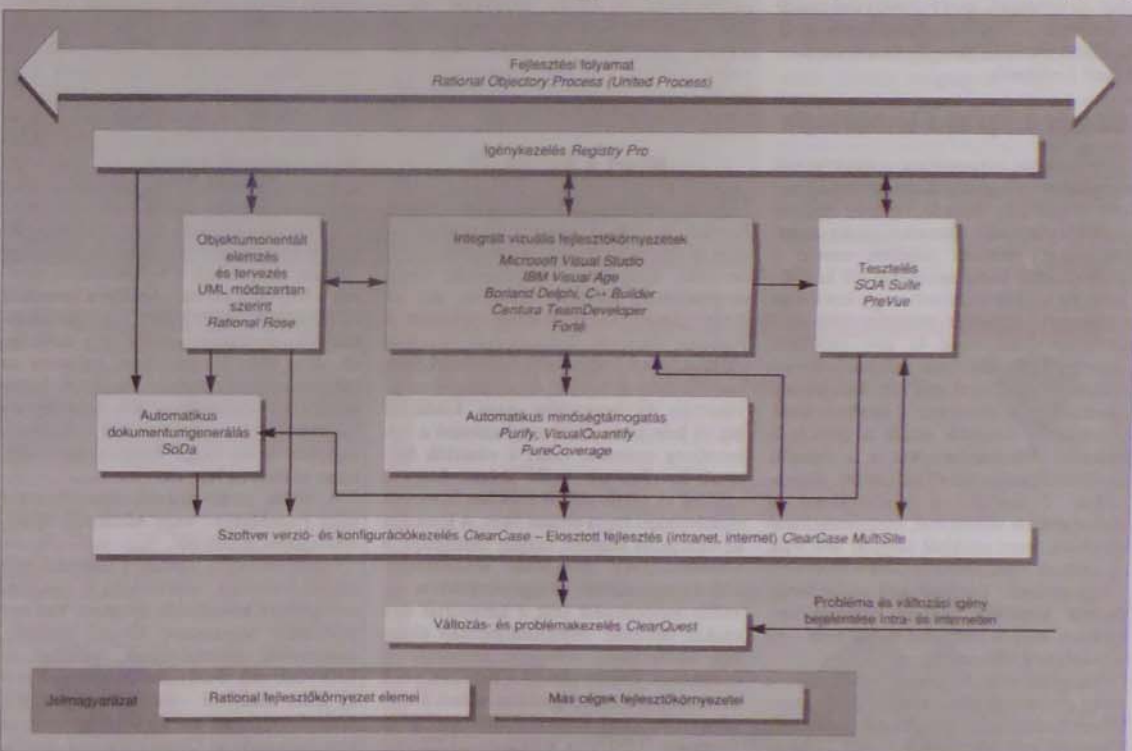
Fejlesztési folyamat
Rational Objectory Process (United Process)

Igénykezelés Registry Pro

Objektumorientált elemzés és tervezés UML módszertan szerint
Rational Rose

Integrált vizuális fejlesztőkörnyezetek
Microsoft Visual Studio
IBM Visual Age
Borland Delphi, C++ Builder
Centura TeamDeveloper
Forté

Tesztelés
SQA Suite
PreVue

Automatikus dokumentumgenerálás
SoDa

Automatikus minőségtámogatás
Purify, VisualQuantify
PureCoverage

Szoftver verzió- és konfigurációkezelés ClearCase – Elosztott fejlesztés (intranet, internet) ClearCase MultiSite

Változás- és problémakezelés ClearQuest

Probléma és változási igény bejelentése intra- és interneten

Jelmagyarázat
Rational fejlesztőkörnyezet elemei
Más cégek fejlesztőkörnyezetei